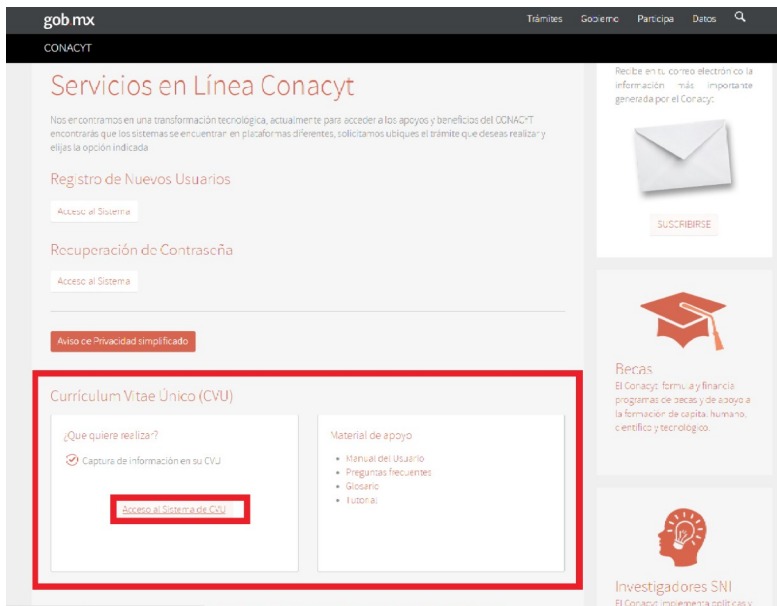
gob mx

Trámites Gobierno Participa Datos

CONACYT

Servicios en Línea Conacyt

Nos encontramos en una transformación tecnológica, actualmente para acceder a los apoyos y beneficios del CONACYT encontrarás que los sistemas se encuentran en plataformas diferentes, solicitamos ubiques el trámite que deseas realizar y elijas la opción indicada

Registro de Nuevos Usuarios

Acceso al Sistema

Recuperación de Contraseña

Acceso al Sistema

Aviso de Privacidad simplificado

Currículum Vitae Único (CVU)

¿Que quiere realizar?

Captura de información en su CVU

Acceso al Sistema de CVU

Material de apoyo

- Manual del Usuario
- Preguntas frecuentes
- Glosario
- Tutorial

Recibe en tu correo electrónico la información más importante generada por el Conacyt:

SUSCRIBIRSE

Becas
El Conacyt formula y financia programas de becas y de apoyo a la formación de capital humano, científico y tecnológico.

Investigadores SNI
El Conacyt implementa políticas y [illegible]